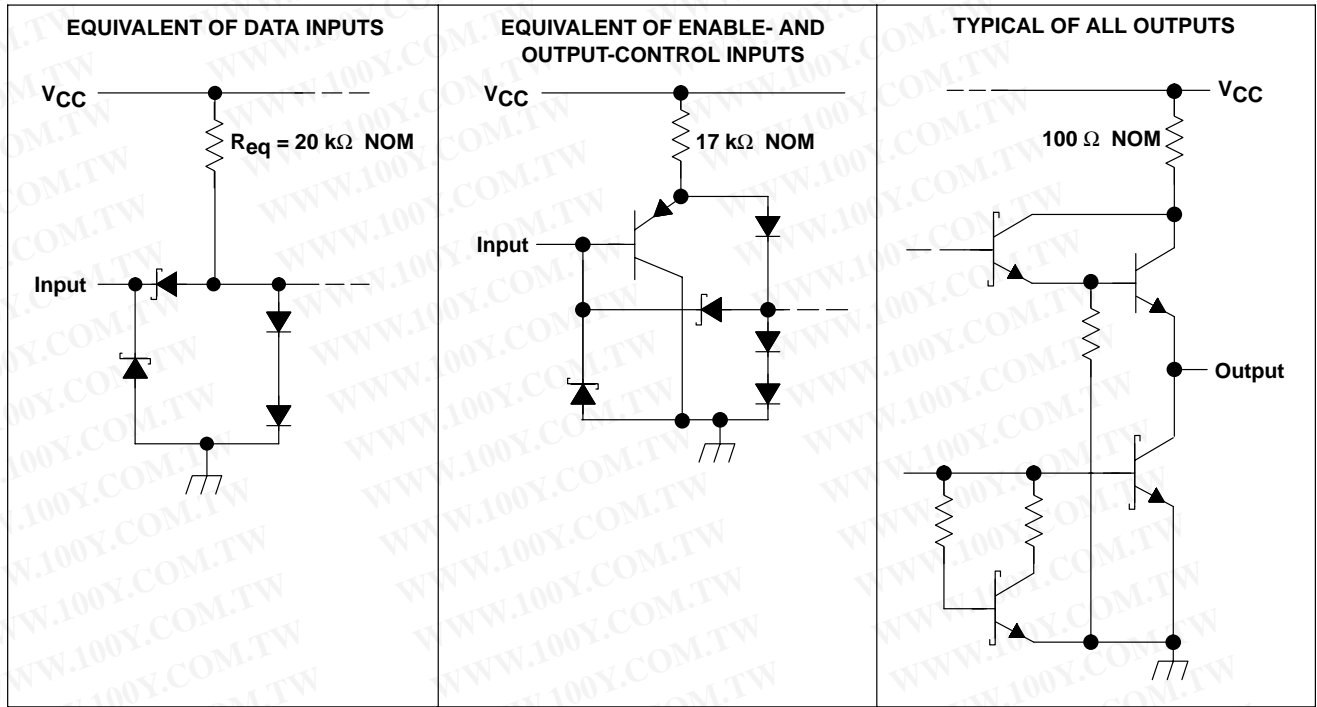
| EQUIVALENT OF DATA INPUTS | EQUIVALENT OF ENABLE- AND OUTPUT-CONTROL INPUTS | TYPICAL OF ALL OUTPUTS |
|---|---|---|
| $V_{CC}$ <br> $R_{eq}$ = 20 kΩ NOM <br> Input | $V_{CC}$ <br> 17 kΩ NOM <br> Input | $V_{CC}$ <br> 100 Ω NOM <br> Output |

WWW.100Y.COM.TW